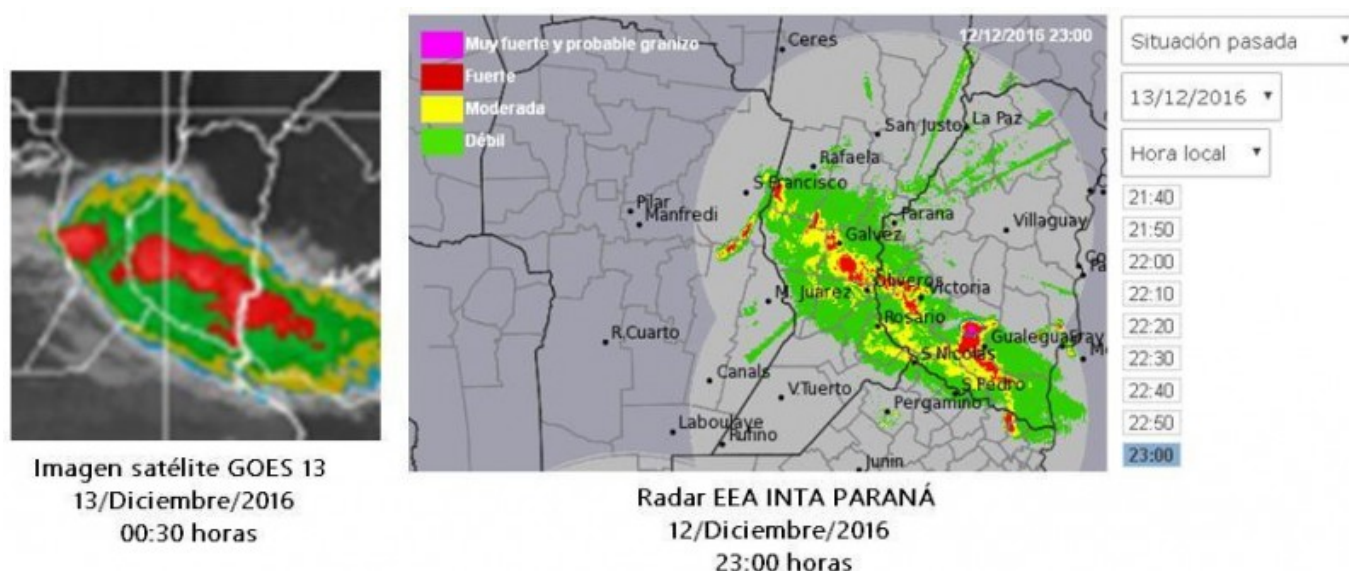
Imagen satélite GOES 13
13/Diciembre/2016
00:30 horas

Muy fuerte y probable granizo
Fuerte
Moderada
Débil

12/12/2016 23:00

Ceres
San Justo
La Paz
Rafaela
S.Francisco
Pilar
Manfredi
Parana
Villaguay
Galvez
Olivero
Victoria
M. Juarez
Rosario
Gualeguay
Fray
R.Cuarto
S.Nicolas
S.Pedro
Canals
V.Tuerto
Pergamino
Laboulaye
Rufino
Junin

Radar EEA INTA PARANÁ
12/Diciembre/2016
23:00 horas

Situación pasada
13/12/2016
Hora local
21:40
21:50
22:00
22:10
22:20
22:30
22:40
22:50
23:00